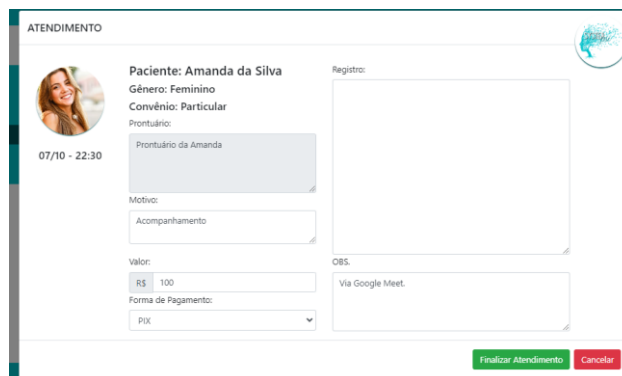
ATENDIMENTO

07/10 - 22:30

Paciente: Amanda da Silva
Gênero: Feminino
Convênio: Particular

Prontuário:
Prontuário da Amanda

Motivo:
Acompanhamento

Valor:
R$ 100

Forma de Pagamento:
PIX

Registro:

OBS.
Via Google Meet.

Finalizar Atendimento
Cancelar